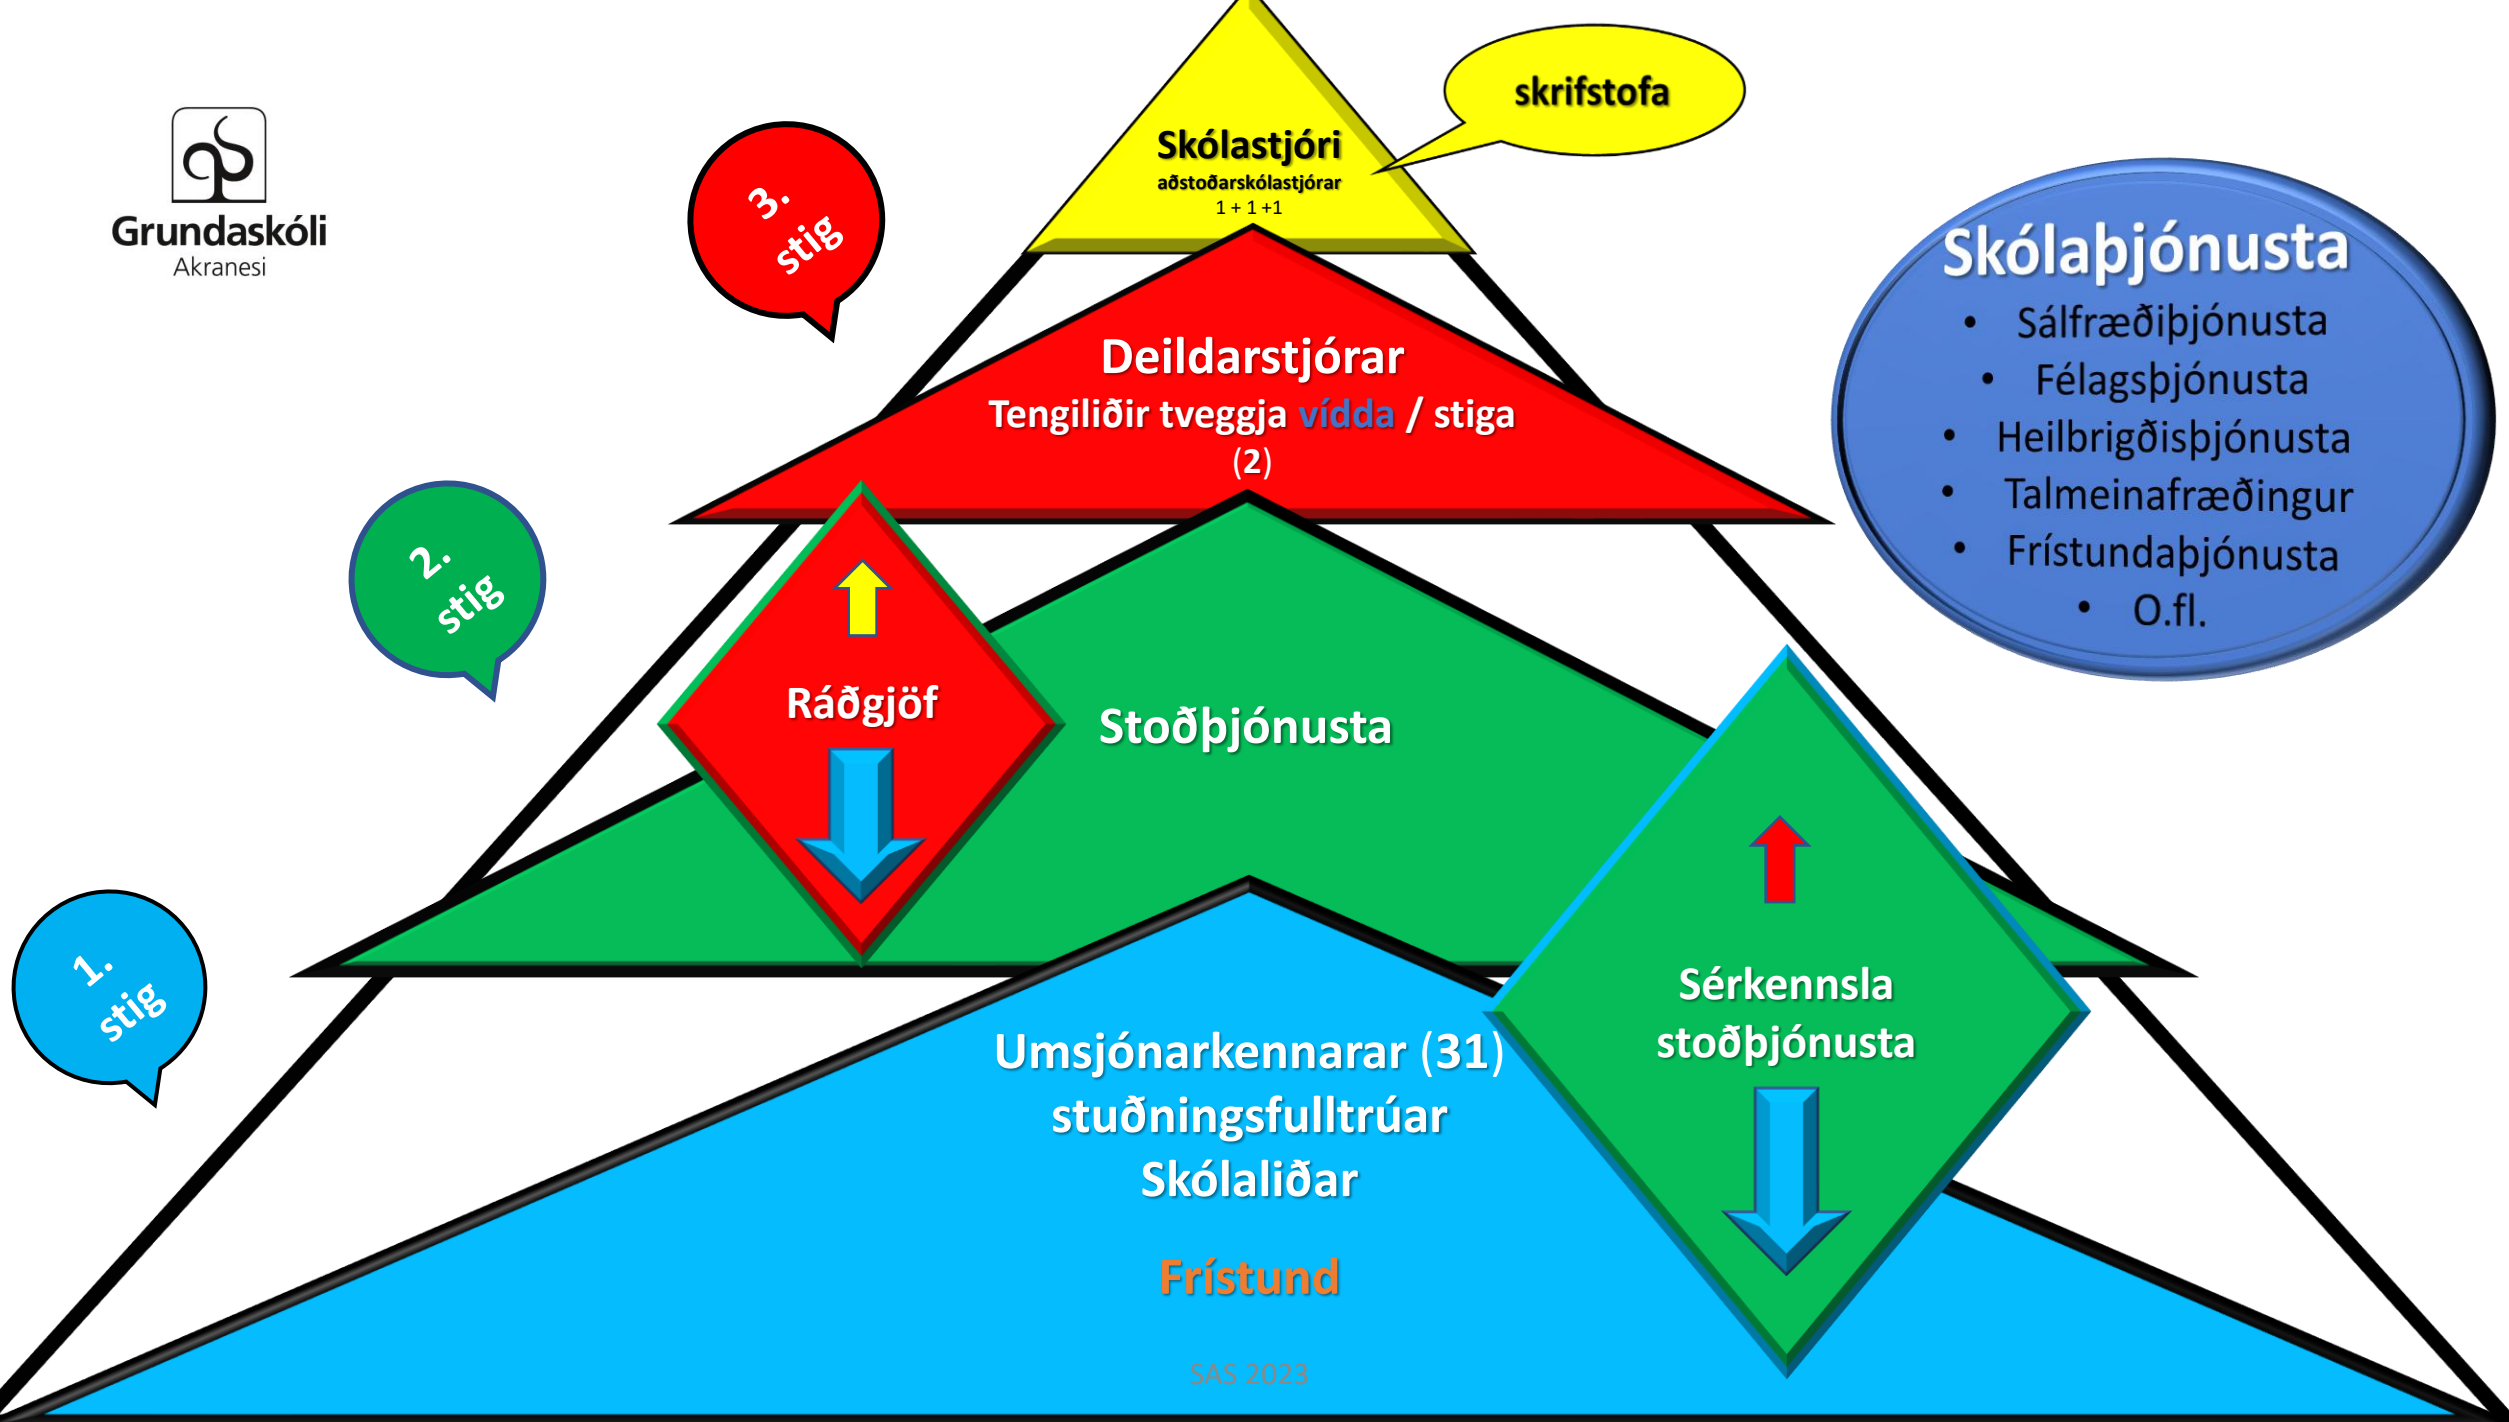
Grundaskóli
Akranesi

3. stig

Skólastjóri
aðstoðarskólastjórar
1 + 1 +1

skrifstofa

Skólaþjónusta
• Sálfræðiþjónusta
• Félagsþjónusta
• Heilbrigðisþjónusta
• Talmeinafræðingur
• Frístundaþjónusta
• O.fl.

Deildarstjórar
Tengiliðir tveggja vídda / stiga
(2)

2. stig

Ráðgjöf

Stoðþjónusta

1. stig

Sérkennsla stoðþjónusta

Umsjónarkennarar (31)
stuðningsfulltrúar
Skólaliðar

Frístund

SAS 2023